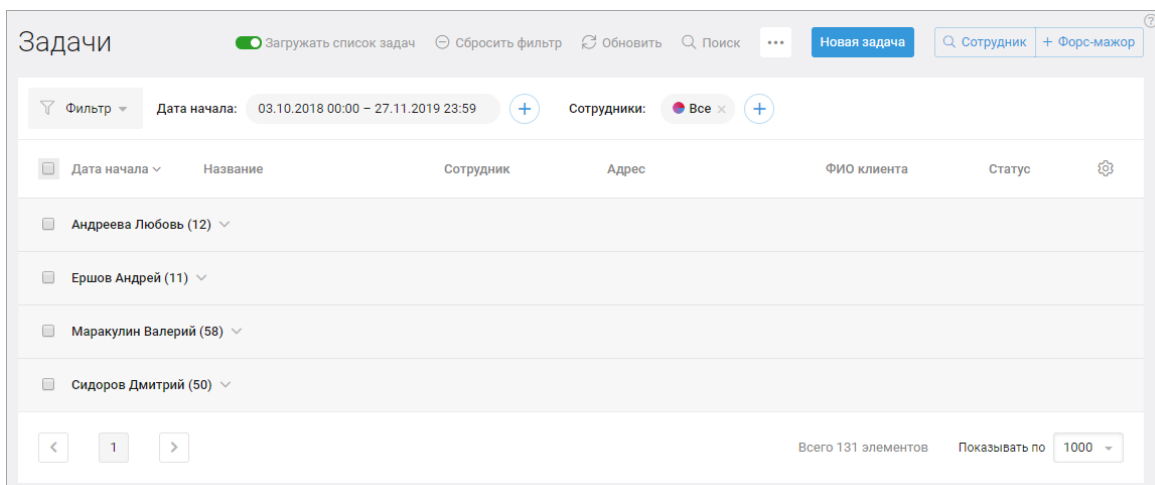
Задачи

Загружать список задач
Сбросить фильтр
Обновить
Поиск
•••
Новая задача
Сотрудник
+ Форс-мажор
?

Фильтр
Дата начала: 03.10.2018 00:00 – 27.11.2019 23:59 +
Сотрудники: Все × +

| Дата начала | Название | Сотрудник | Адрес | ФИО клиента | Статус |
|---|---|---|---|---|---|
| Андреева Любовь (12) | | | | | |
| Ершов Андрей (11) | | | | | |
| Маракулин Валерий (58) | | | | | |
| Сидоров Дмитрий (50) | | | | | |

< 1 >
Всего 131 элементов
Показывать по 1000